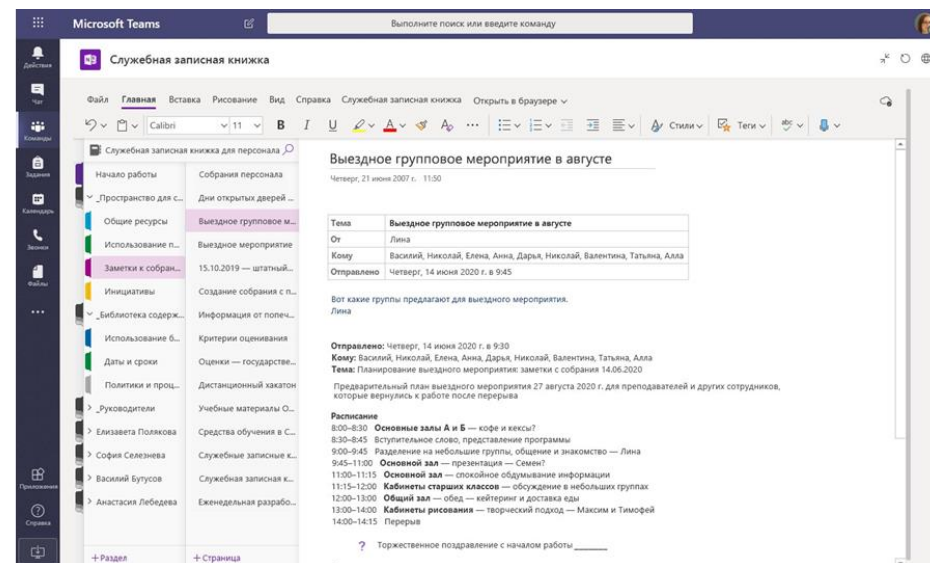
Microsoft Teams

Выполните поиск или введите команду

Действия
Чат
Команды
Задания
Календарь
Звонки
Файлы
...
Приложения
Справка

Служебная записная книжка

Файл Главная Вставка Рисование Вид Справка Служебная записная книжка Открыть в браузере

Calibri 11 B I U Стили Теги

Служебная записная книжка для персонала

Начало работы
Пространство для с...
Общие ресурсы
Использование п...
Заметки к собран...
Инициативы
Библиотека содерж...
Использование б...
Даты и сроки
Политики и проц...
Руководители
Елизавета Полякова
София Селезнева
Василий Бутусов
Анастасия Лебедева
+ Раздел

Собрания персонала
Дни открытых дверей ...
Выездное групповое м...
Выездное мероприятие
15.10.2019 — штатный...
Создание собрания с п...
Информация от попеч...
Критерии оценивания
Оценки — государстве...
Дистанционный хакатон
Учебные материалы О...
Средства обучения в С...
Служебные записные к...
Служебная записная к...
Еженедельная разрабо...
+ Страница

Выездное групповое мероприятие в августе
Четверг, 21 июня 2007 г. 11:50

| Тема | Выездное групповое мероприятие в августе |
|---|---|
| От | Лина |
| Кому | Василий, Николай, Елена, Анна, Дарья, Николай, Валентина, Татьяна, Алла |
| Отправлено | Четверг, 14 июня 2020 г. в 9:45 |

Вот какие группы предлагают для выездного мероприятия.
Лина

Отправлено: Четверг, 14 июня 2020 г. в 9:30
Кому: Василий, Николай, Елена, Анна, Дарья, Николай, Валентина, Татьяна, Алла
Тема: Планирование выездного мероприятия: заметки с собрания 14.06.2020

Предварительный план выездного мероприятия 27 августа 2020 г. для преподавателей и других сотрудников, которые вернулись к работе после перерыва

Расписание
8:00–8:30 Основные залы А и Б — кофе и кексы?
8:30–8:45 Вступительное слово, представление программы
9:00–9:45 Разделение на небольшие группы, общение и знакомство — Лина
9:45–11:00 Основной зал — презентация — Семен?
11:00–11:15 Основной зал — спокойное обдумывание информации
11:15–12:00 Кабинеты старших классов — обсуждение в небольших группах
12:00–13:00 Общий зал — обед — кейтеринг и доставка еды
13:00–14:00 Кабинеты рисования — творческий подход — Максим и Тимофей
14:00–14:15 Перерыв

? Торжественное поздравление с началом работы _______